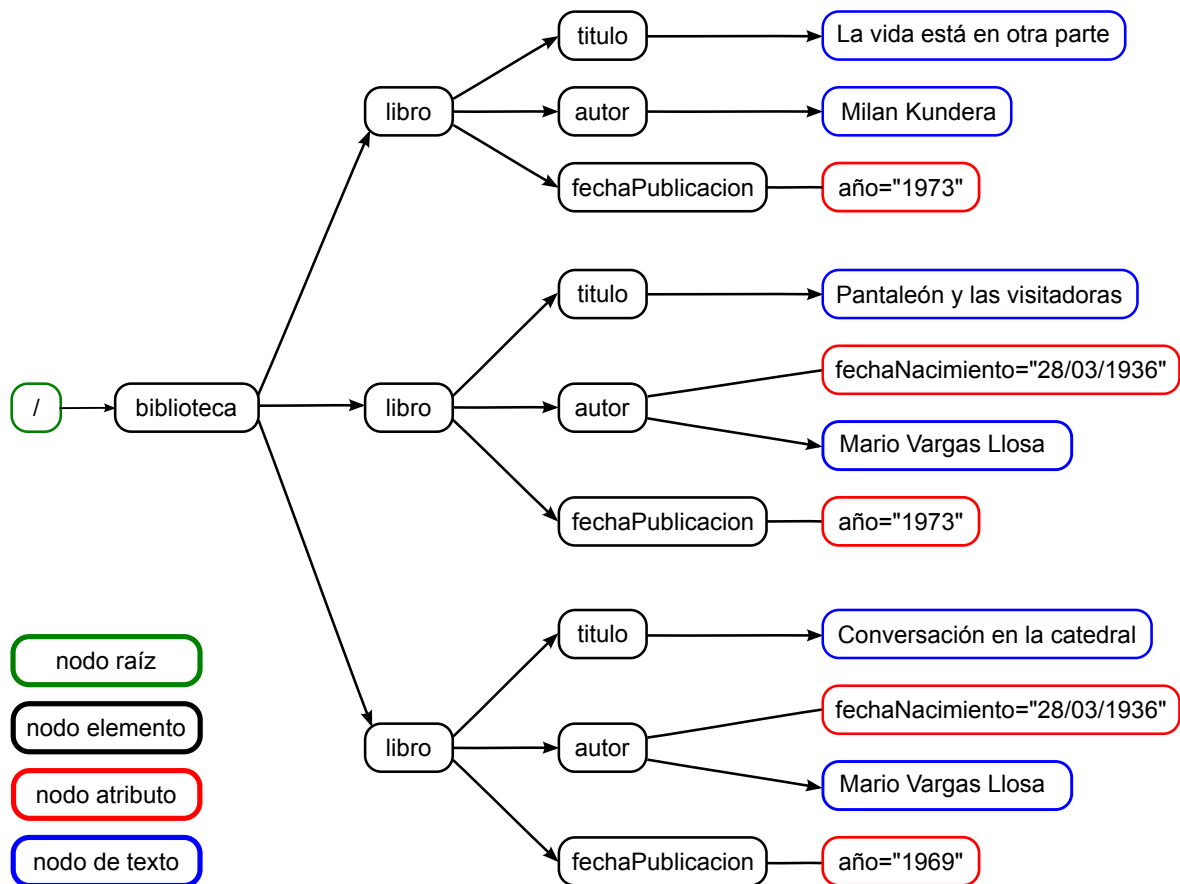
titulo
La vida está en otra parte
libro
autor
Milan Kundera
fechaPublicacion
año="1973"

titulo
Pantaleón y las visitadoras
/
biblioteca
libro
autor
fechaNacimiento="28/03/1936"
Mario Vargas Llosa
fechaPublicacion
año="1973"

titulo
Conversación en la catedral
libro
autor
fechaNacimiento="28/03/1936"
Mario Vargas Llosa
fechaPublicacion
año="1969"

nodo raíz
nodo elemento
nodo atributo
nodo de texto